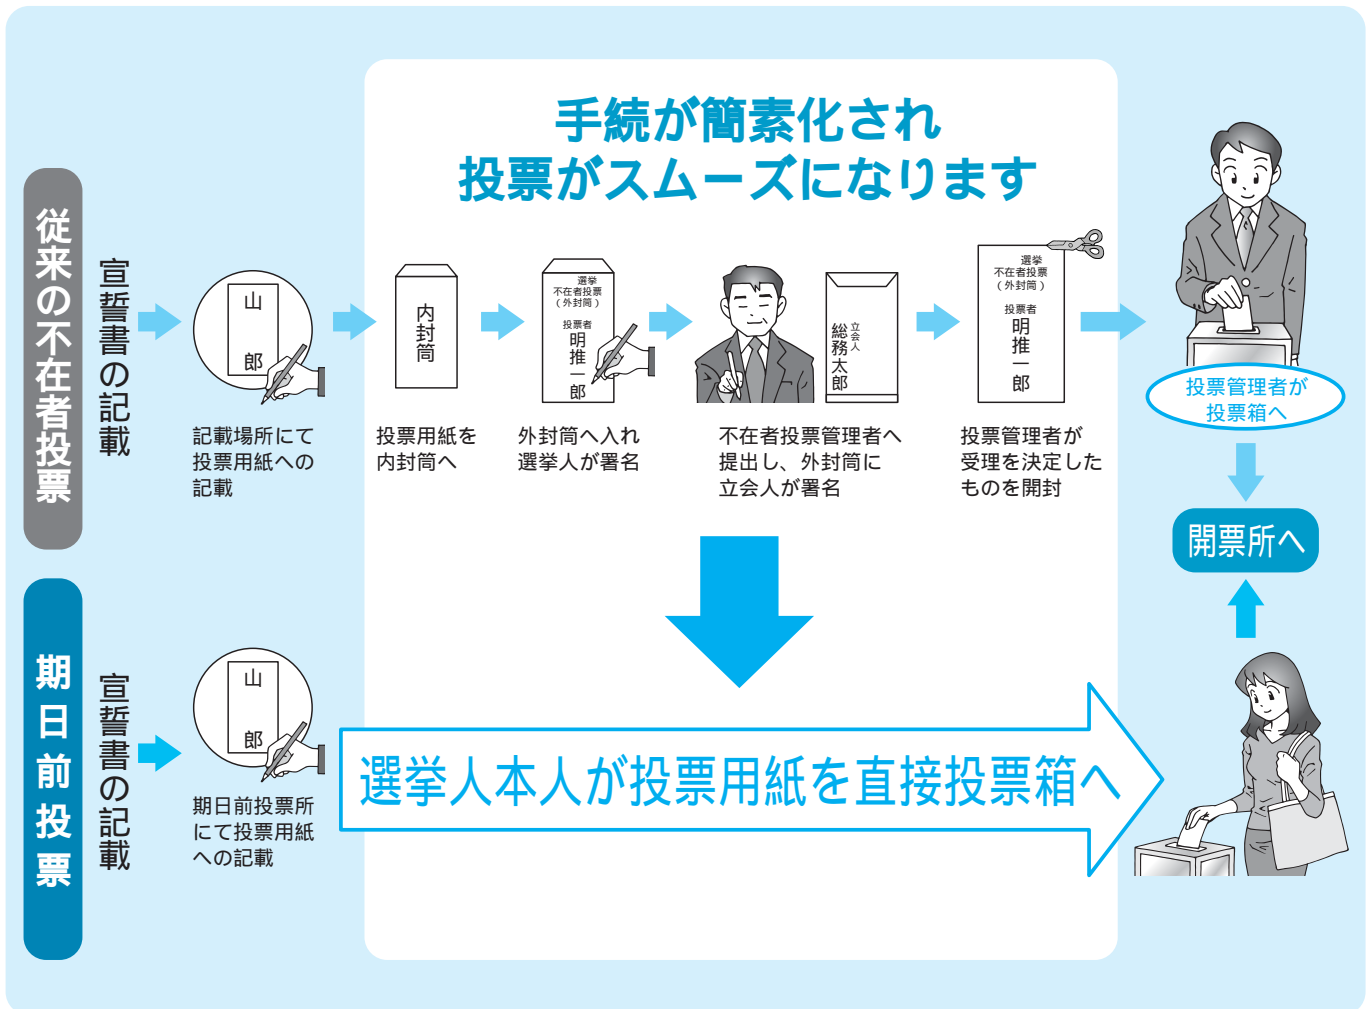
手続が簡素化され
投票がスムーズになります

従来の不在者投票

宣誓書の記載

山
郎

記載場所にて投票用紙への記載

内封筒

投票用紙を内封筒へ

選挙
不在者投票
（外封筒）
投票者
明推一郎

外封筒へ入れ選挙人が署名

立会人
総務太郎

不在者投票管理者へ提出し、外封筒に立会人が署名

選挙
不在者投票
（外封筒）
投票者
明推一郎

投票管理者が受理を決定したものを開封

投票管理者が投票箱へ

開票所へ

期日前投票

宣誓書の記載

山
郎

期日前投票所にて投票用紙への記載

選挙人本人が投票用紙を直接投票箱へ